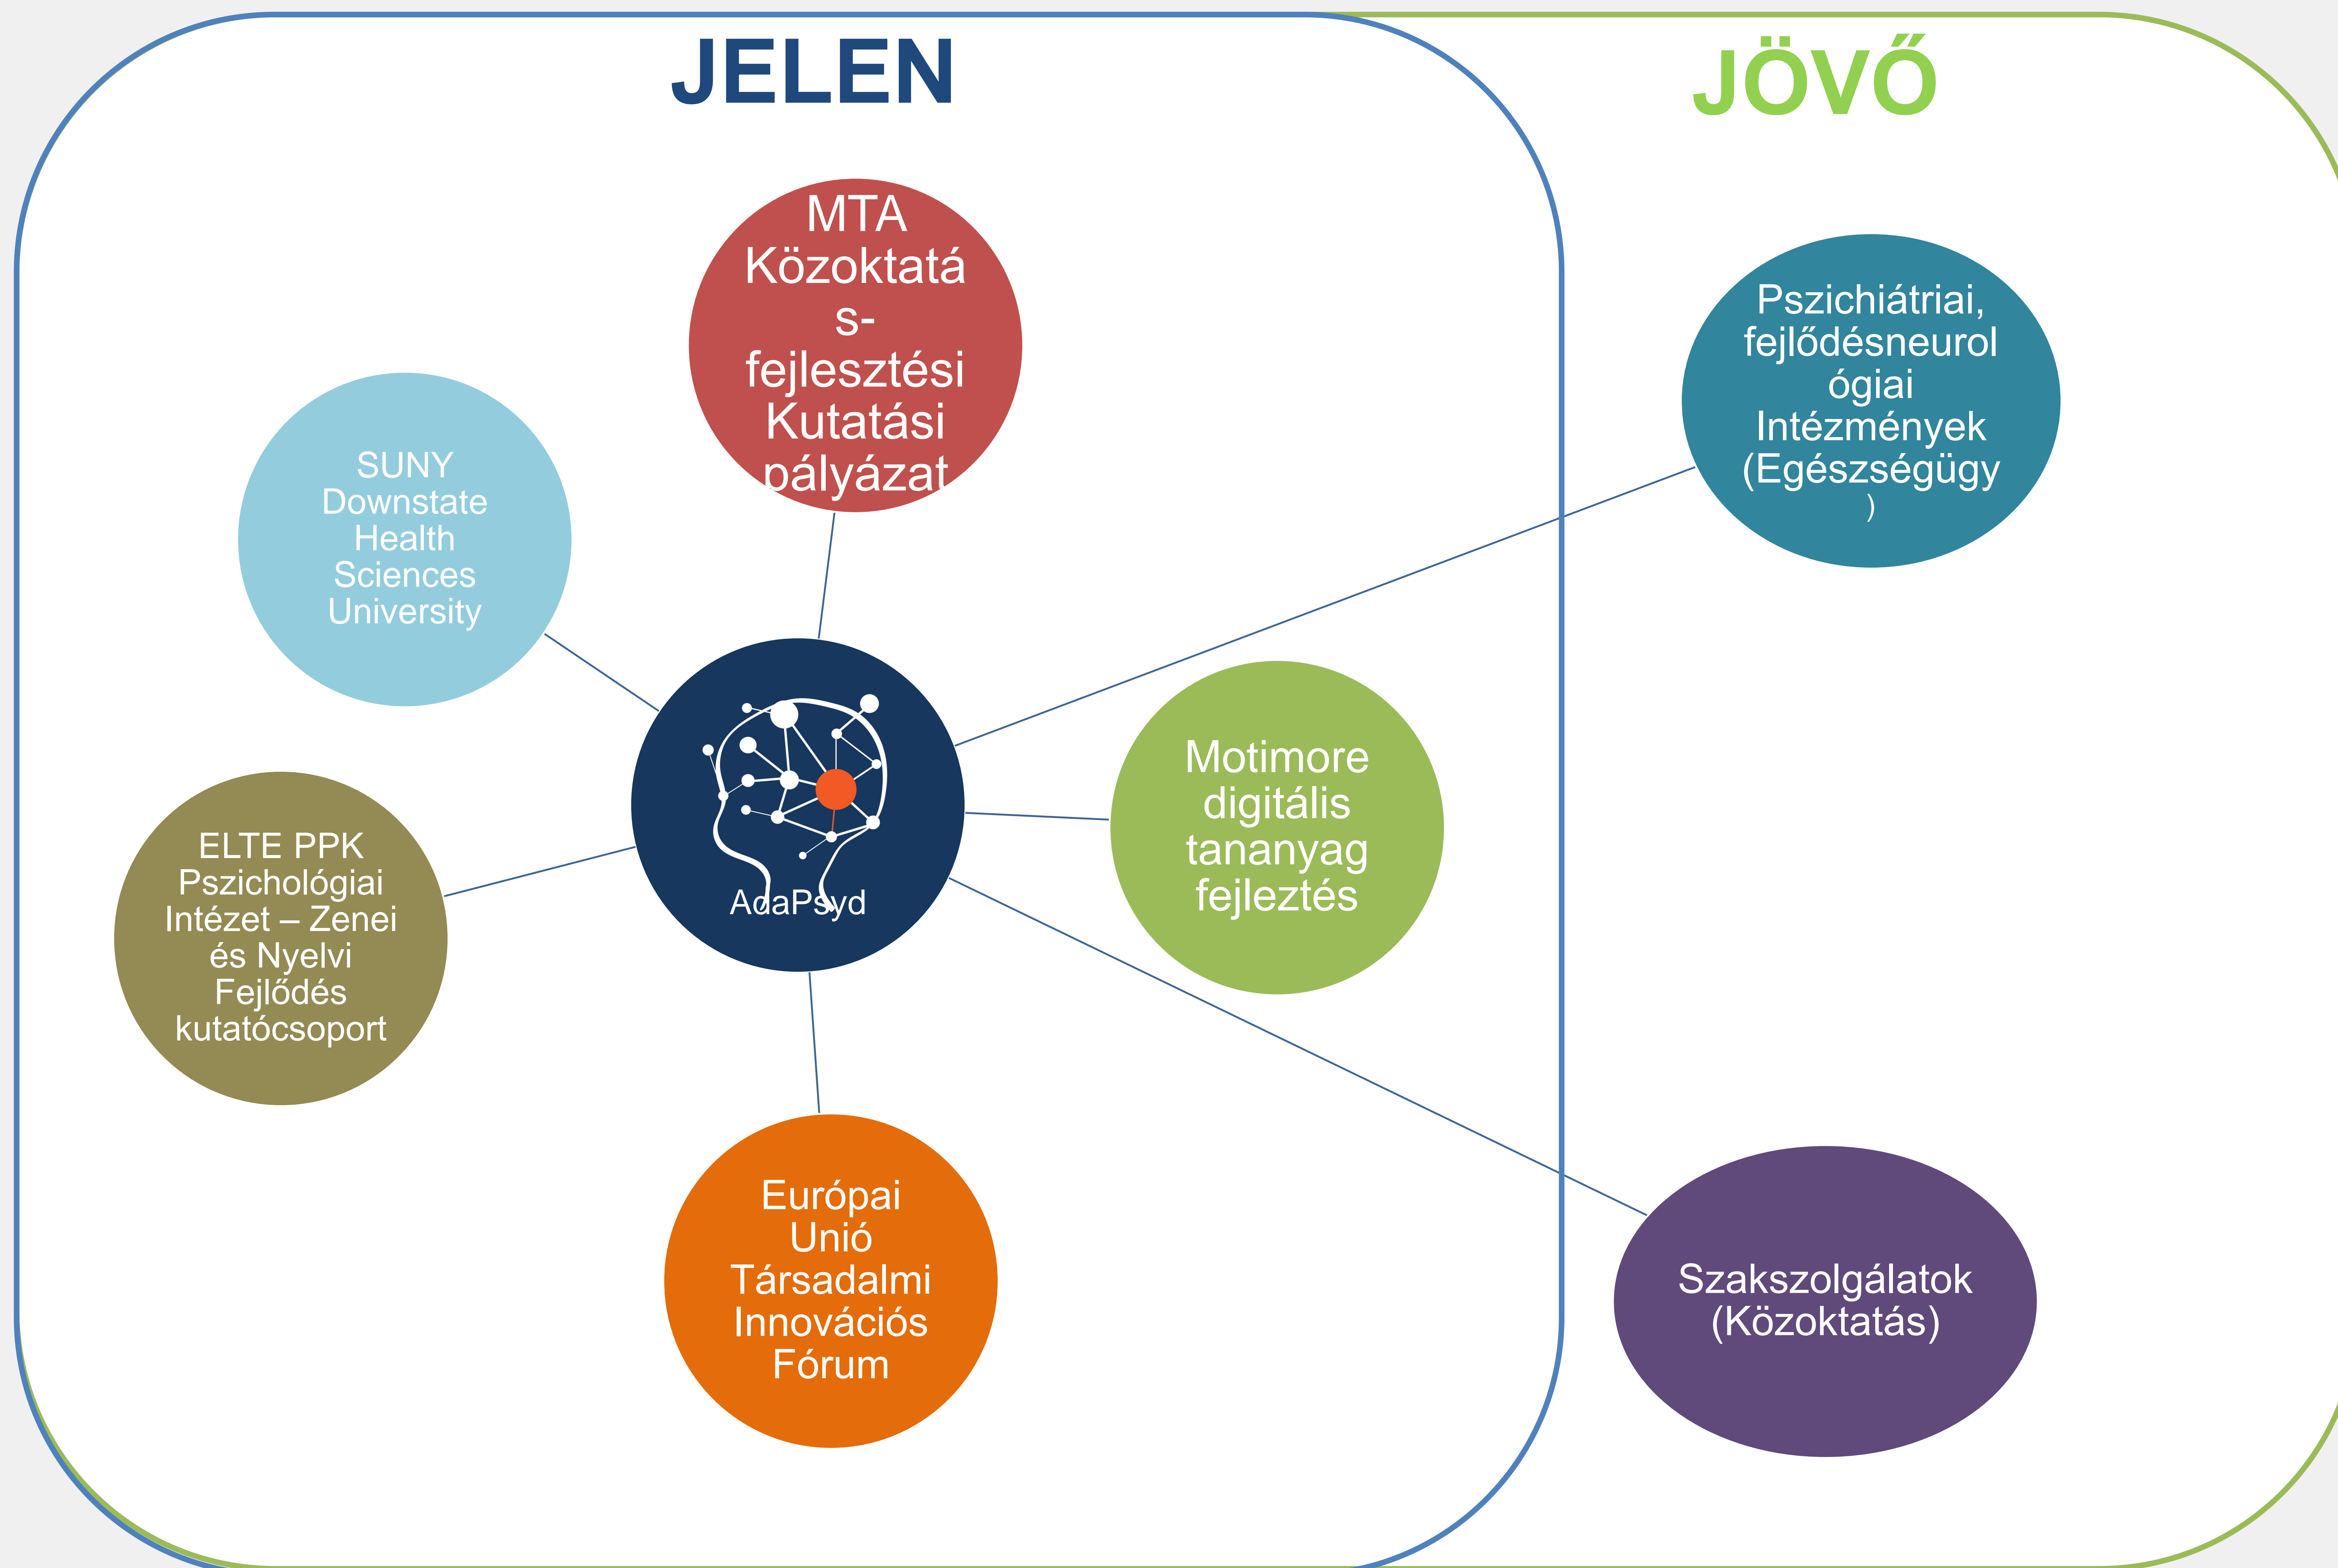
JELEN

JÖVŐ

MTA Közoktatás-fejlesztési Kutatási pályázat

SUNY Downstate Health Sciences University

Pszichiátriai, fejlődésneurológiai Intézmények (Egészségügy)

AdaPsyd

Motimore digitális tananyag fejleztés

ELTE PPK Pszichológiai Intézet – Zenei és Nyelvi Fejlődés kutatócsoport

Európai Unió Társadalmi Innovációs Fórum

Szakszolgálatok (Közoktatás)